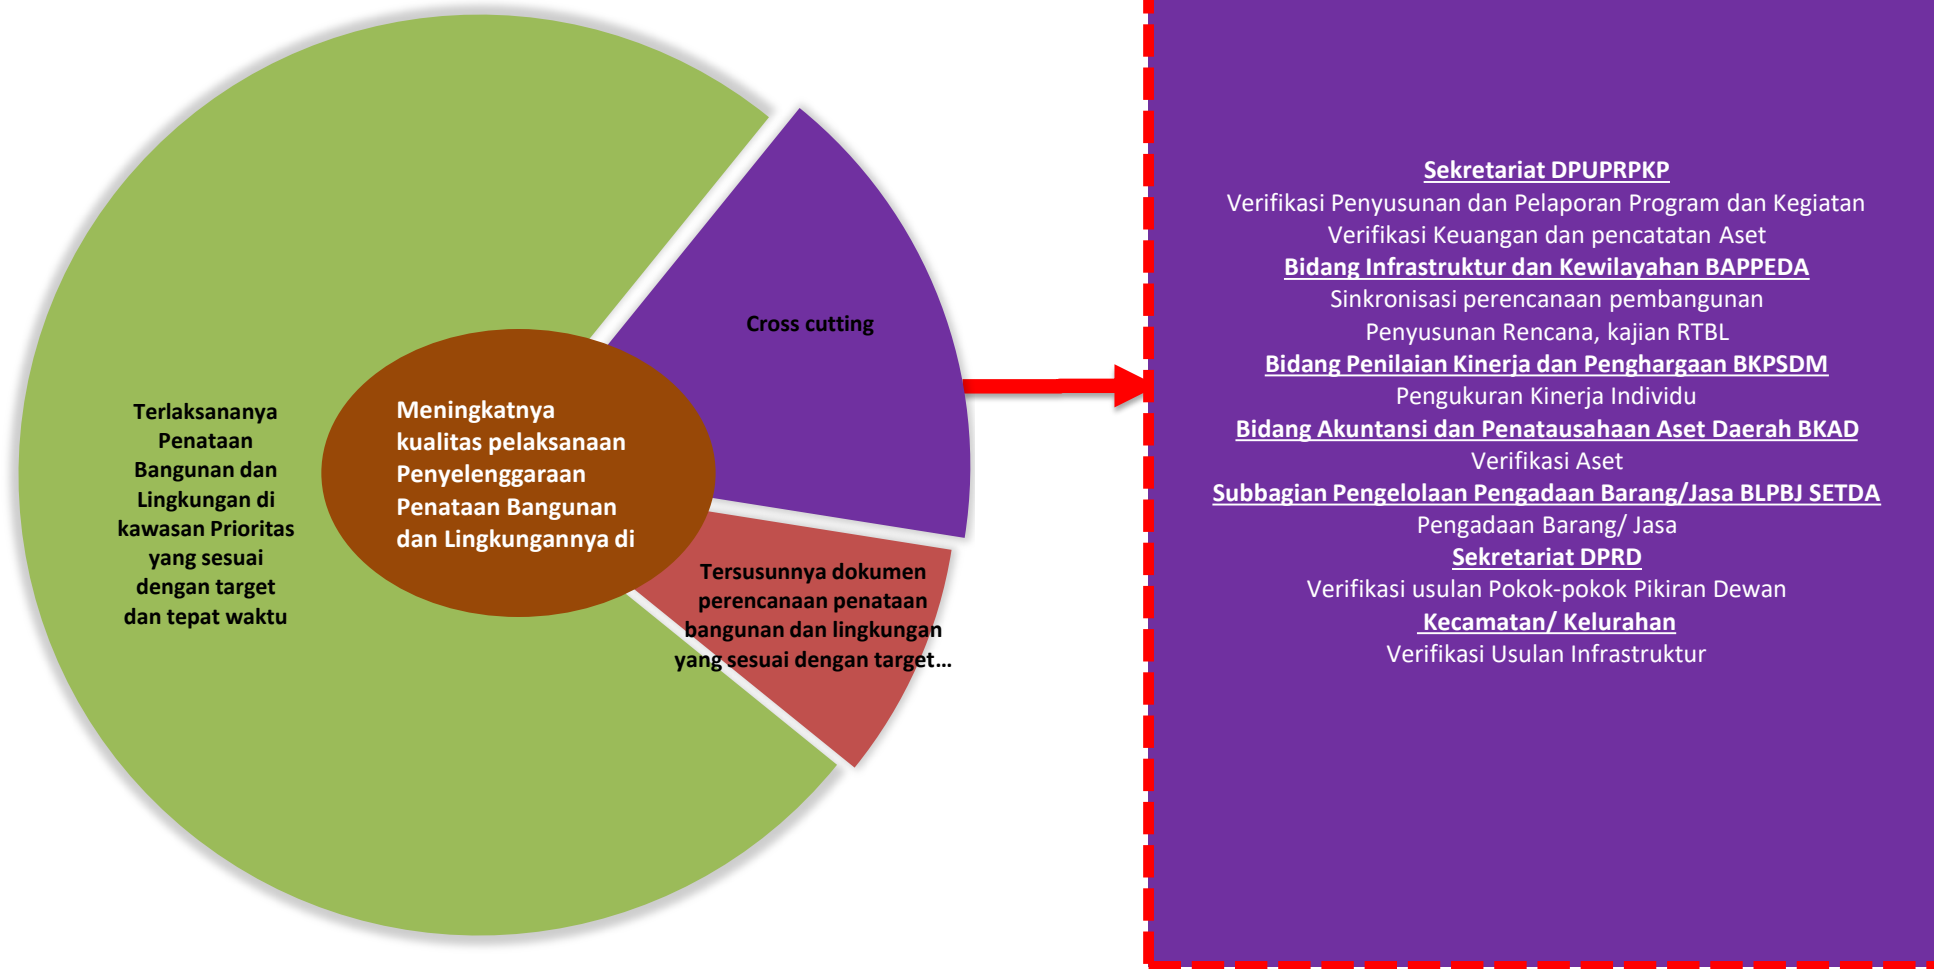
Terlaksananya Penataan Bangunan dan Lingkungan di kawasan Prioritas yang sesuai dengan target dan tepat waktu

Meningkatnya kualitas pelaksanaan Penyelenggaraan Penataan Bangunan dan Lingkungannya di

Cross cutting

Tersusunnya dokumen perencanaan penataan bangunan dan lingkungan yang sesuai dengan target...

Sekretariat DPUPRPKP
Verifikasi Penyusunan dan Pelaporan Program dan Kegiatan
Verifikasi Keuangan dan pencatatan Aset
Bidang Infrastruktur dan Kewilayahan BAPPEDA
Sinkronisasi perencanaan pembangunan
Penyusunan Rencana, kajian RTBL
Bidang Penilaian Kinerja dan Penghargaan BKPSDM
Pengukuran Kinerja Individu
Bidang Akuntansi dan Penatausahaan Aset Daerah BKAD
Verifikasi Aset
Subbagian Pengelolaan Pengadaan Barang/Jasa BLPBJ SETDA
Pengadaan Barang/ Jasa
Sekretariat DPRD
Verifikasi usulan Pokok-pokok Pikiran Dewan
Kecamatan/ Kelurahan
Verifikasi Usulan Infrastruktur